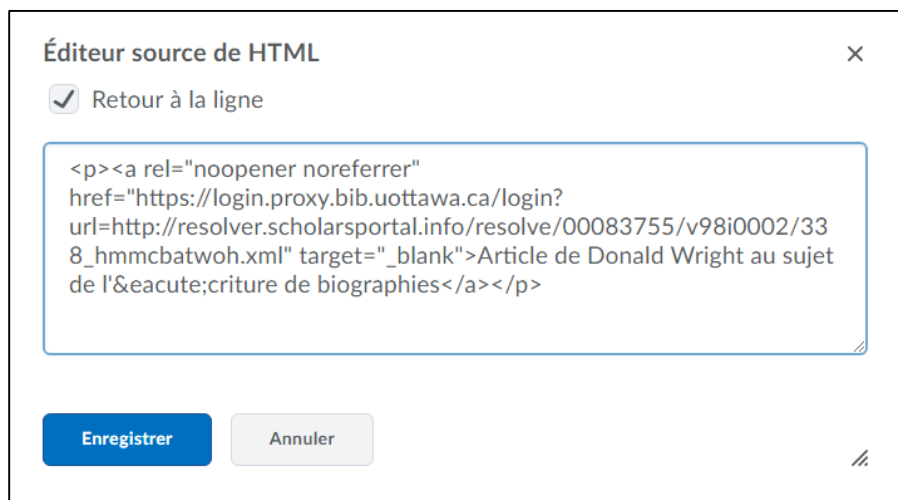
Éditeur source de HTML

×

Retour à la ligne

<p><a rel="noopener noreferrer" href="https://login.proxy.bib.uottawa.ca/login?url=http://resolver.scholarsportal.info/resolve/00083755/v98i0002/338_hmmcbatwoh.xml" target="_blank">Article de Donald Wright au sujet de l'&eacute;criture de biographies</a></p>

Enregistrer

Annuler